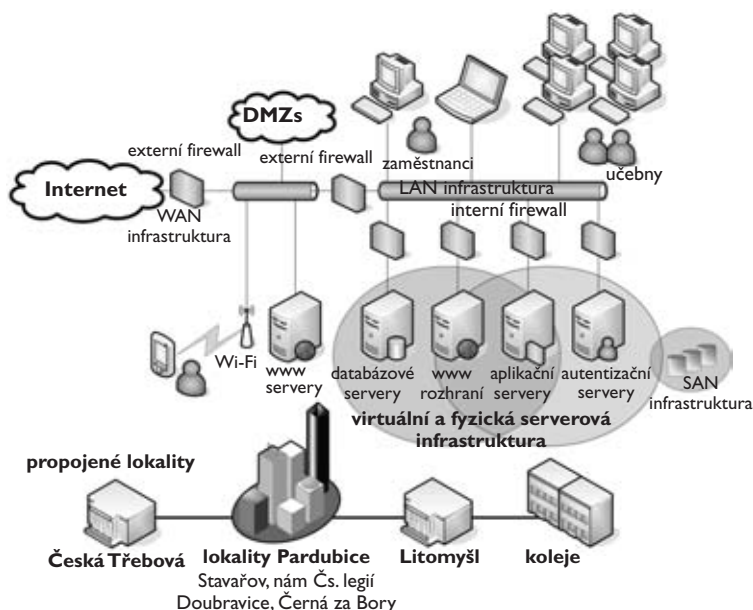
DMZs

externí firewall

externí firewall

Internet

WAN infrastruktura

zaměstnanci

LAN infrastruktura

učebny

interní firewall

Wi-Fi

www servery

databázové servery

www rozhraní

aplikační servery

autentizační servery

SAN infrastruktura

virtuální a fyzická serverová infrastruktura

propojené lokality

Česká Třebová

lokality Pardubice
Stavařov, nám Čs. legií
Doubravice, Černá za Bory

Litomyšl

koleje